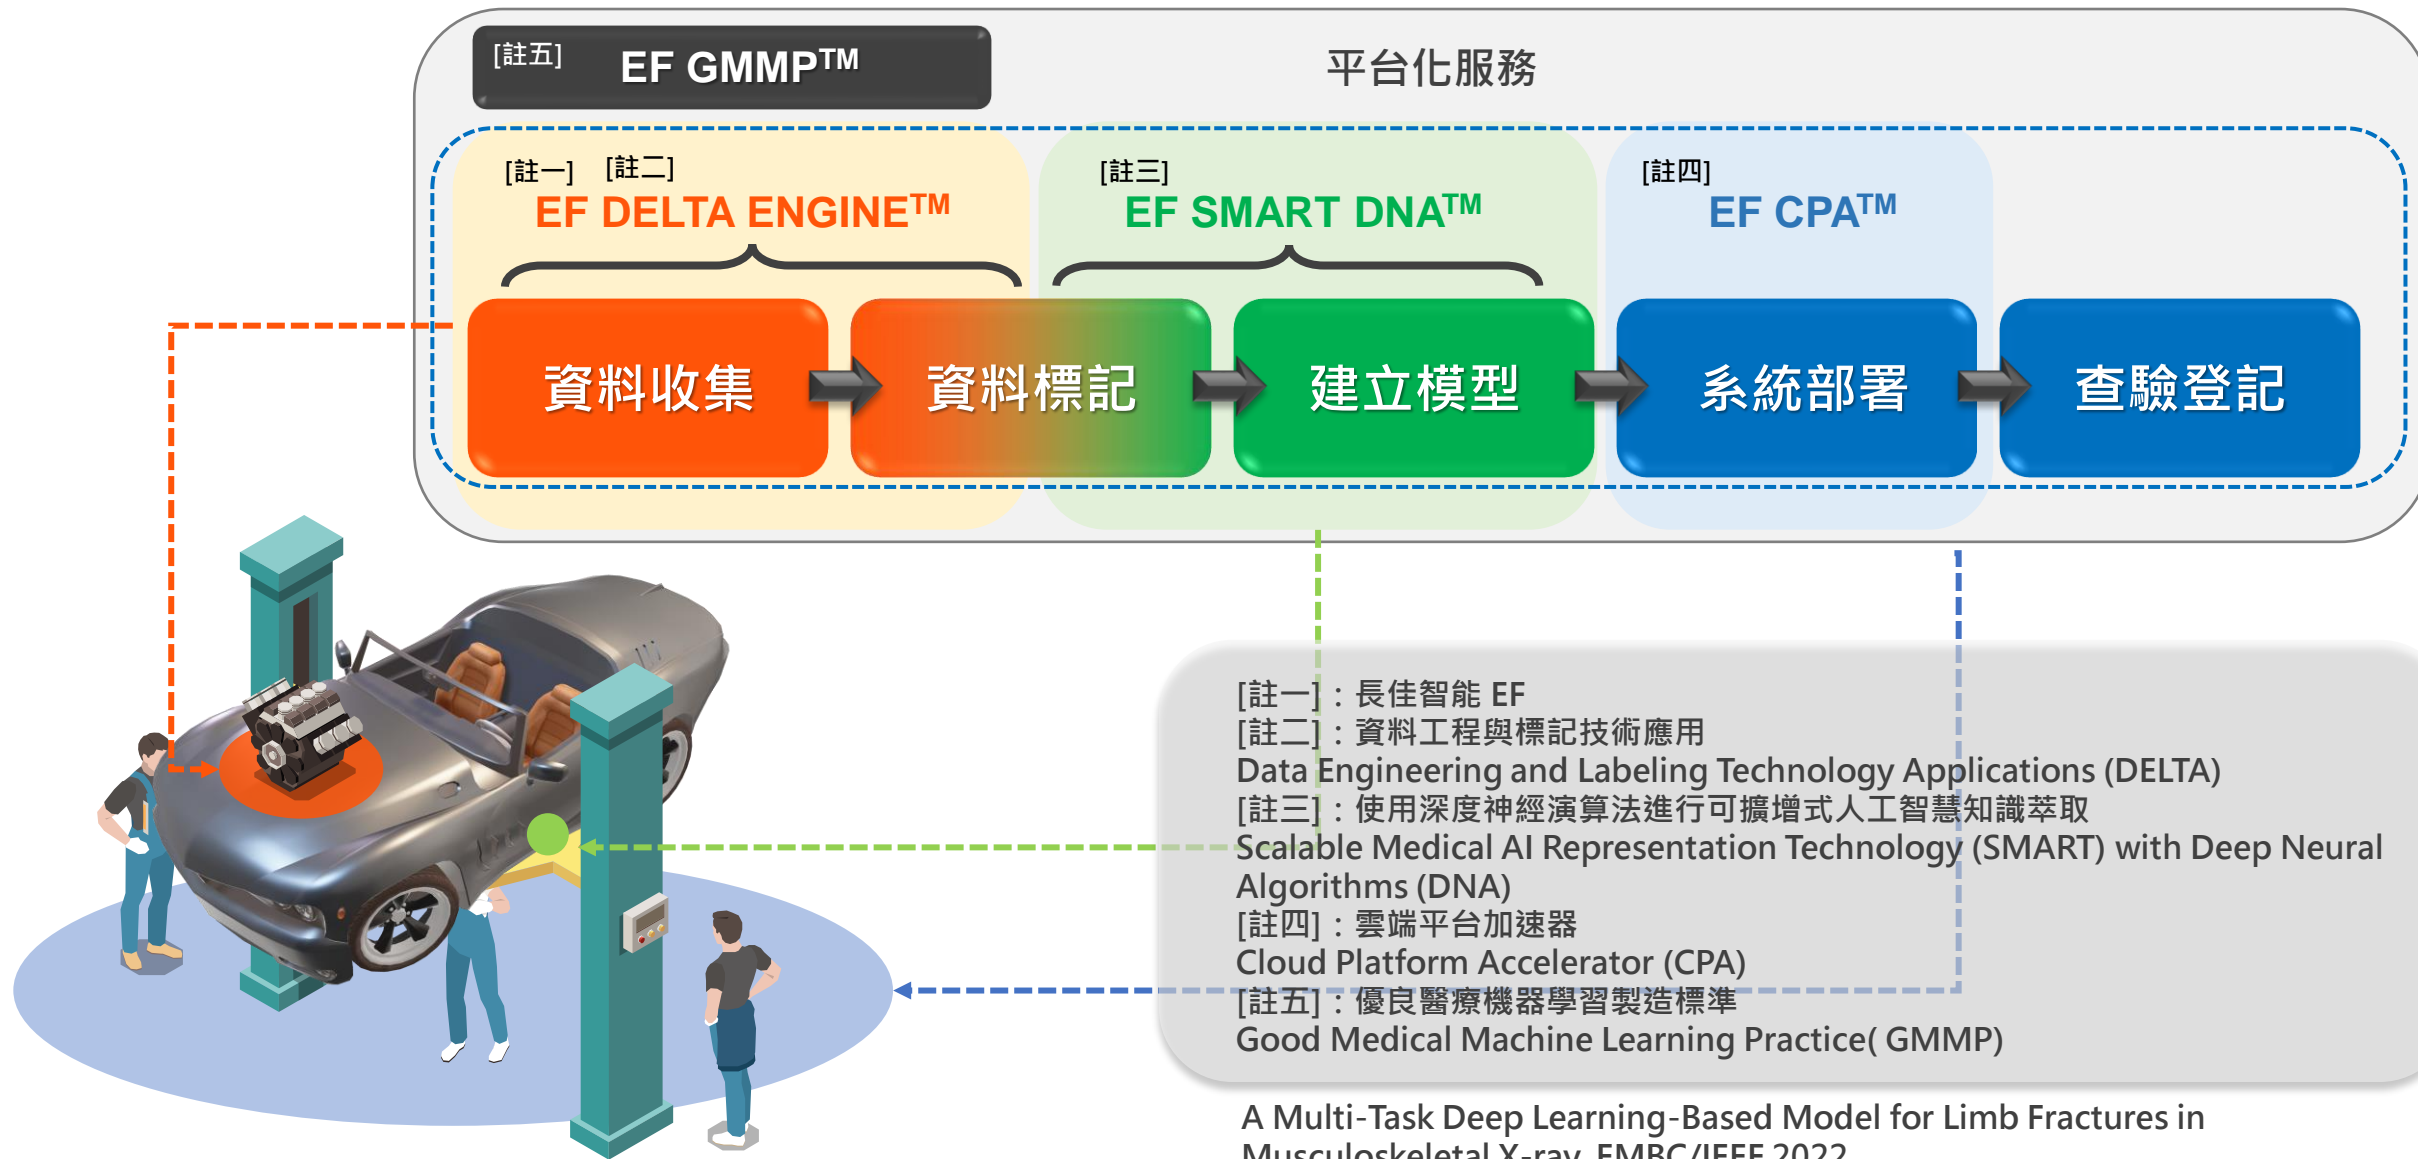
[註五] EF GMMP$^{TM}$

平台化服務

[註一] [註二]
EF DELTA ENGINE$^{TM}$

[註三]
EF SMART DNA$^{TM}$

[註四]
EF CPA$^{TM}$

資料收集

資料標記

建立模型

系統部署

查驗登記

[註一]：長佳智能 EF
[註二]：資料工程與標記技術應用
Data Engineering and Labeling Technology Applications (DELTA)
[註三]：使用深度神經演算法進行可擴增式人工智慧知識萃取
Scalable Medical AI Representation Technology (SMART) with Deep Neural Algorithms (DNA)
[註四]：雲端平台加速器
Cloud Platform Accelerator (CPA)
[註五]：優良醫療機器學習製造標準
Good Medical Machine Learning Practice( GMMP)

A Multi-Task Deep Learning-Based Model for Limb Fractures in Musculoskeletal X-ray, EMBC/IEEE 2022